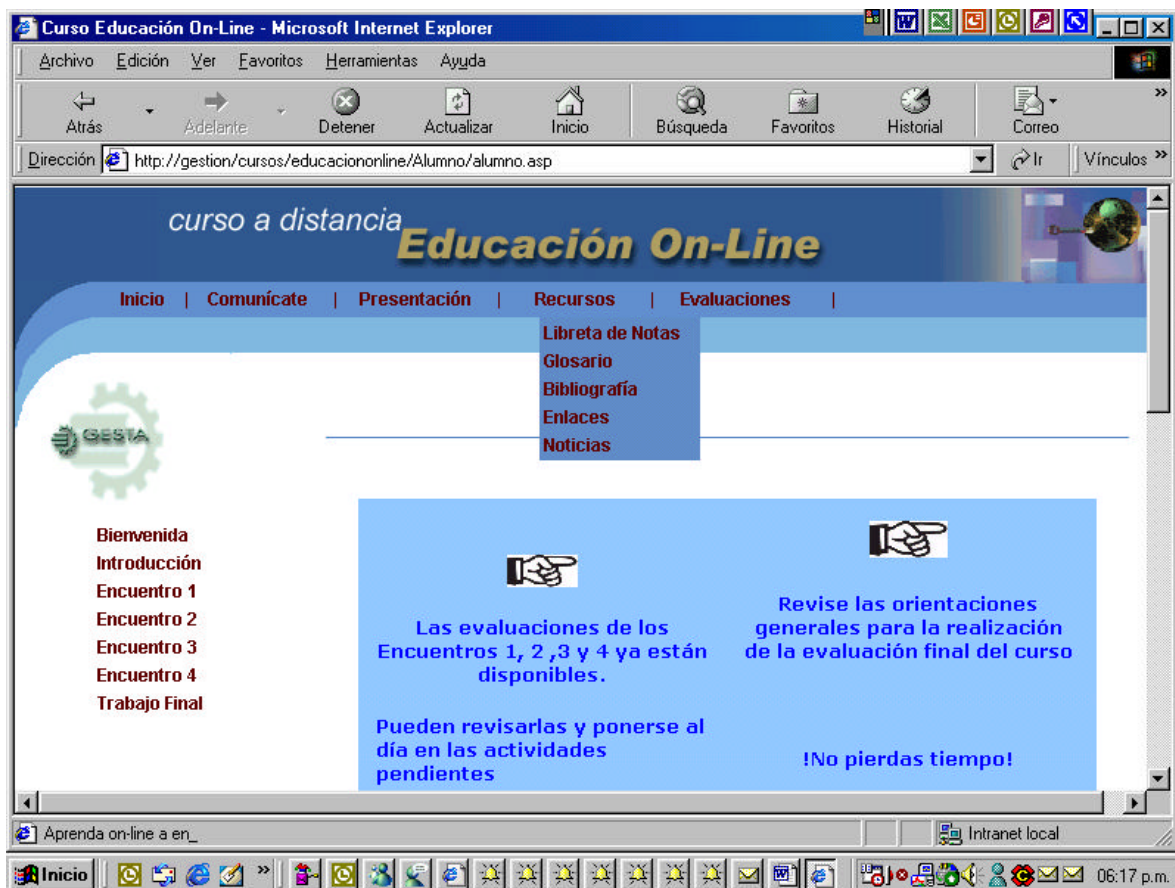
Curso Educación On-Line - Microsoft Internet Explorer

Archivo Edición Ver Favoritos Herramientas Ayuda

Atrás Adelante Detener Actualizar Inicio Búsqueda Favoritos Historial Correo

Dirección http://gestion/cursos/educaciononline/Alumno/alumno.asp Ir Vínculos »

curso a distancia Educación On-Line

Inicio | Comunícate | Presentación | Recursos | Evaluaciones |

Libreta de Notas
Glosario
Bibliografía
Enlaces
Noticias

GESTA

Bienvenida
Introducción
Encuentro 1
Encuentro 2
Encuentro 3
Encuentro 4
Trabajo Final

Las evaluaciones de los Encuentros 1, 2 ,3 y 4 ya están disponibles.

Pueden revisarlas y ponerse al día en las actividades pendientes

Revise las orientaciones generales para la realización de la evaluación final del curso

!No pierdas tiempo!

Aprenda on-line a en_

Intranet local

Inicio

06:17 p.m.